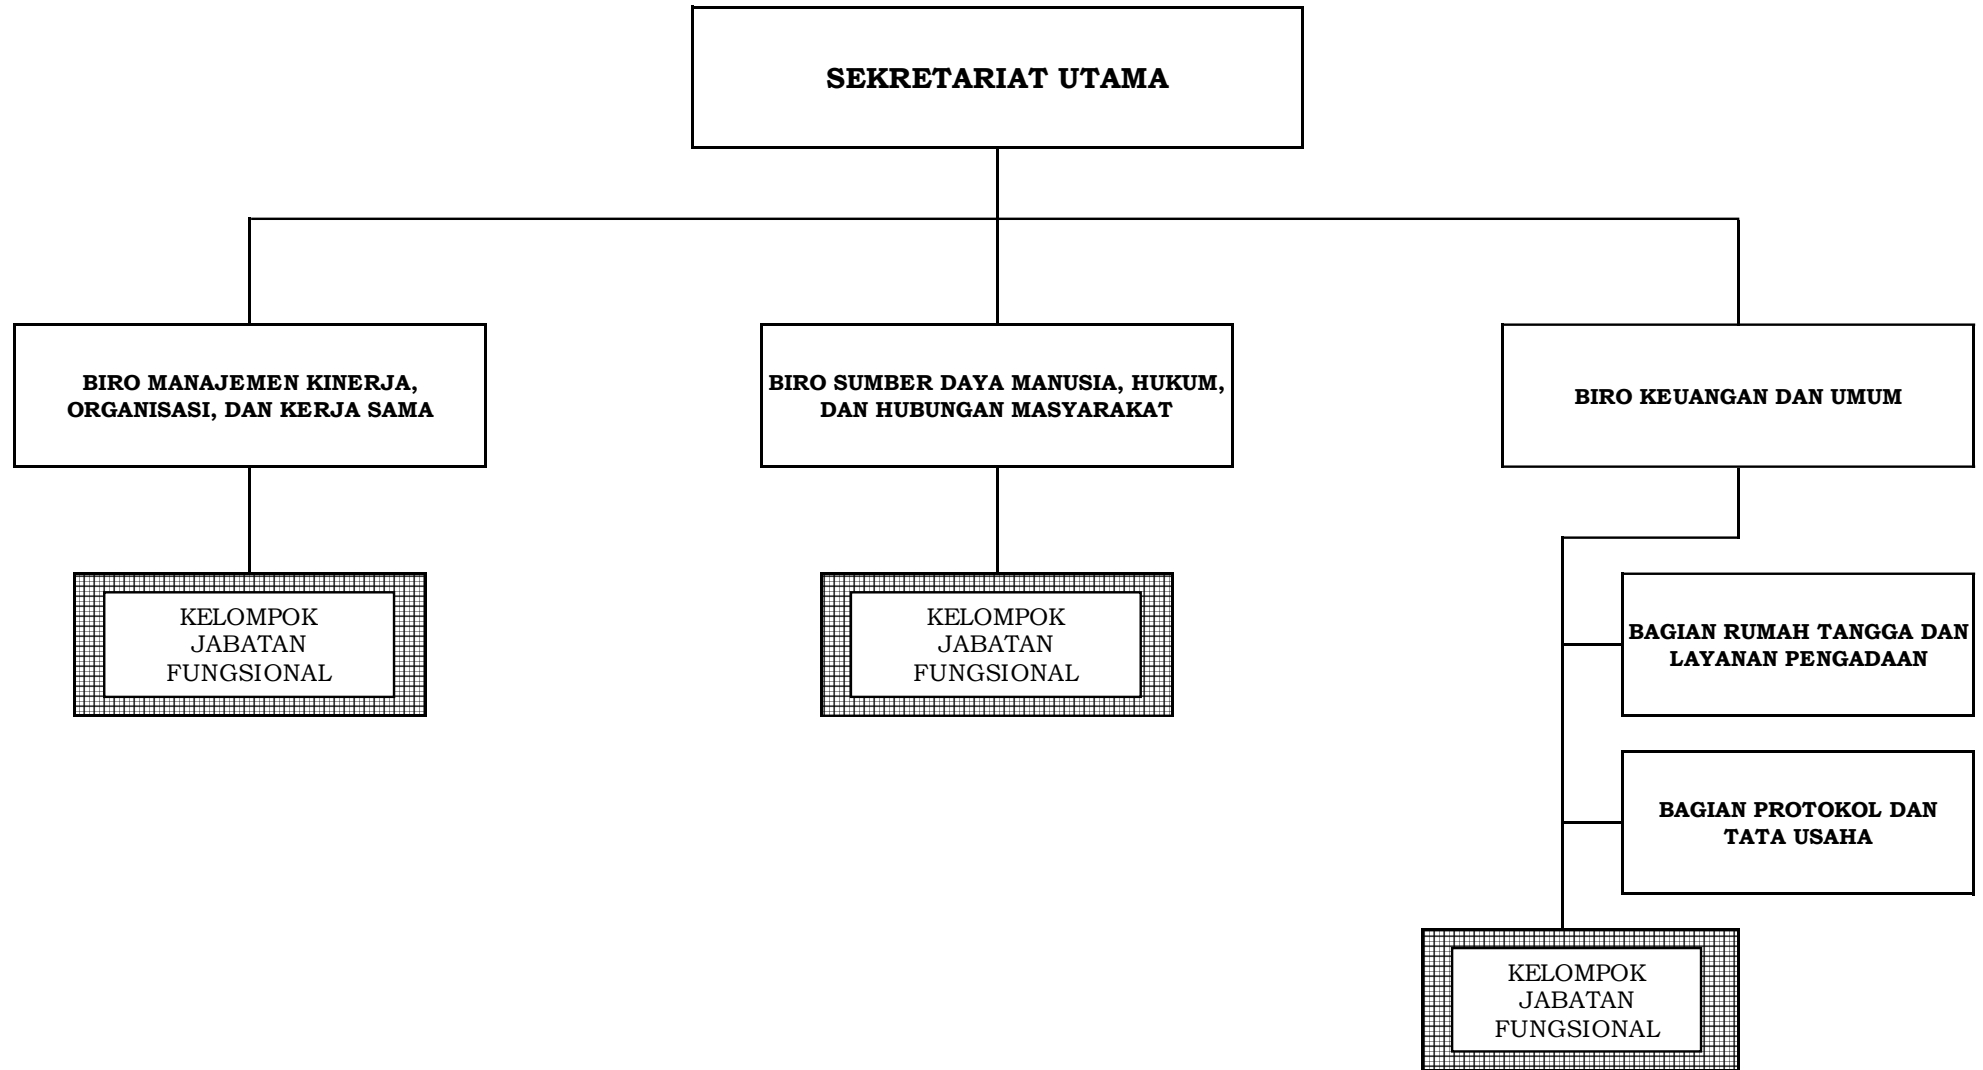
SEKRETARIAT UTAMA

BIRO MANAJEMEN KINERJA, ORGANISASI, DAN KERJA SAMA

BIRO SUMBER DAYA MANUSIA, HUKUM, DAN HUBUNGAN MASYARAKAT

BIRO KEUANGAN DAN UMUM

KELOMPOK JABATAN FUNGSIONAL

KELOMPOK JABATAN FUNGSIONAL

BAGIAN RUMAH TANGGA DAN LAYANAN PENGADAAN

BAGIAN PROTOKOL DAN TATA USAHA

KELOMPOK JABATAN FUNGSIONAL